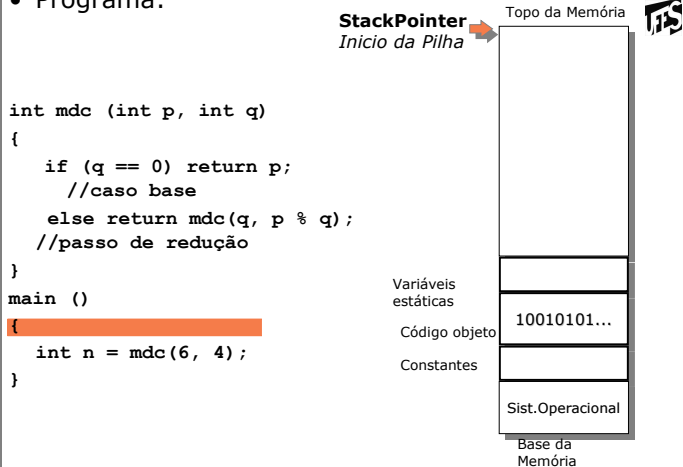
• Programa:

StackPointer
Inicio da Pilha

Topo da Memória

int mdc (int p, int q)
{
if (q == 0) return p;
//caso base
else return mdc(q, p % q);
//passo de redução
}
main ()
{
int n = mdc(6, 4);
}

Variáveis estáticas

Código objeto

10010101...

Constantes

Sist.Operacional

Base da Memória